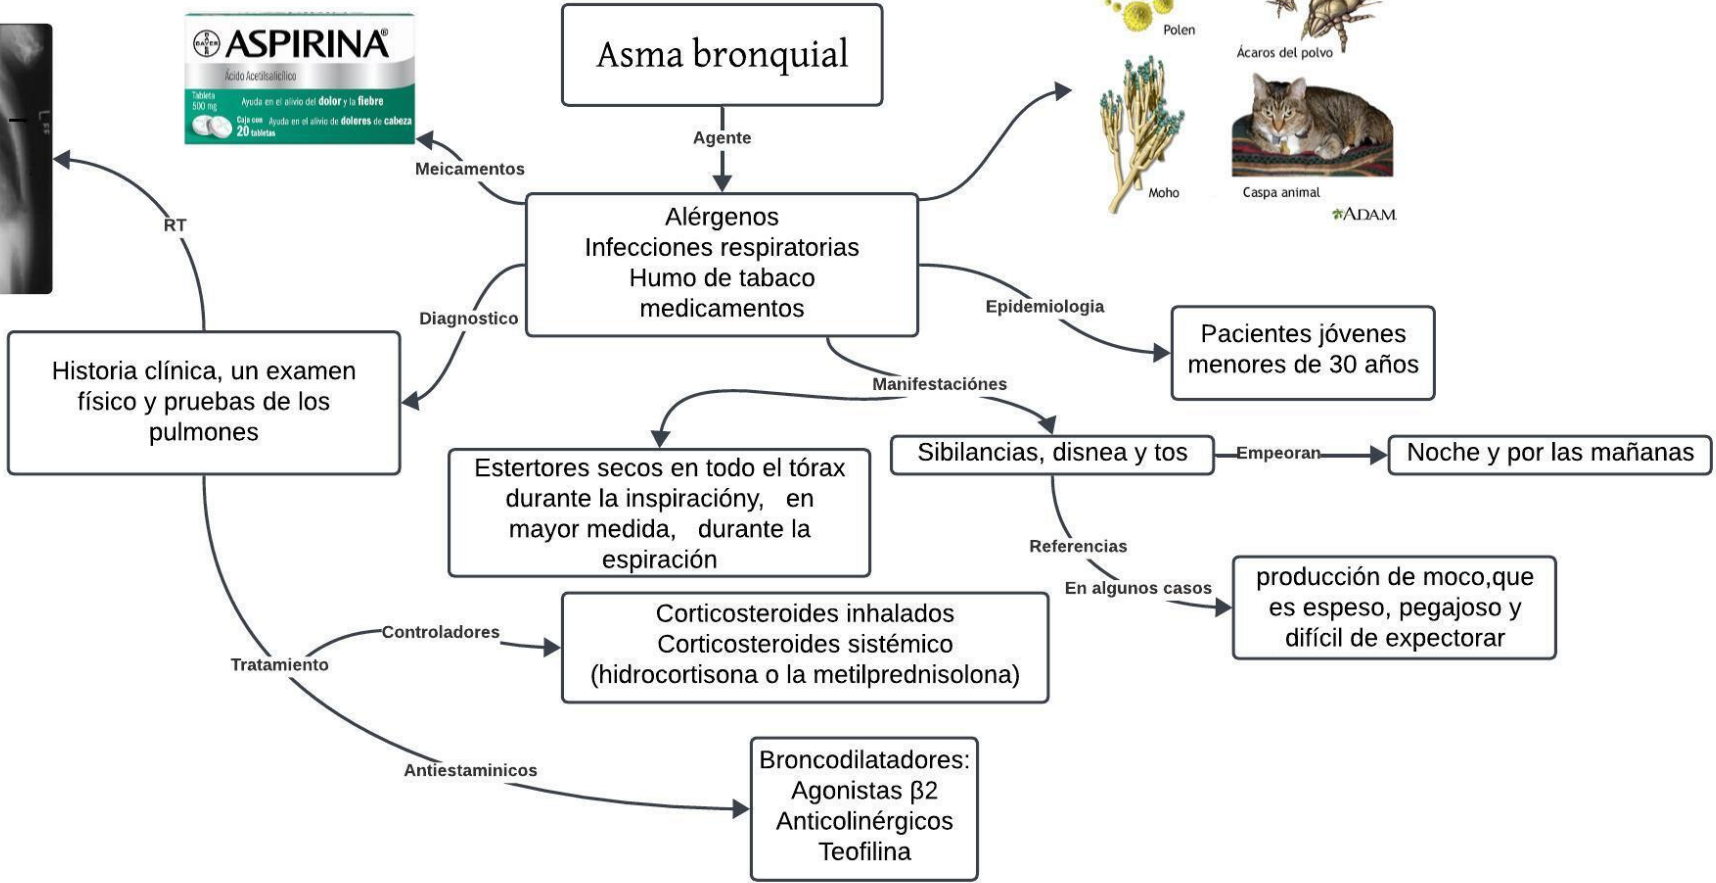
ASPIRINA®
Ácido Acetilsalicílico
Tableta 500 mg
Ayuda en el alivio del dolor y la fiebre
Caja con 20 tabletas
Ayuda en el alivio de dolores de cabeza

Asma bronquial

Agente

Meicamentos

RT

Alérgenos
Infecciones respiratorias
Humo de tabaco
medicamentos

Polen
Ácaros del polvo
Moho
Caspa animal
ADAM

Diagnostico

Epidemiologia

Pacientes jóvenes menores de 30 años

Historia clínica, un examen físico y pruebas de los pulmones

Manifestaciónes

Estertores secos en todo el tórax durante la inspiracióny, en mayor medida, durante la espiración

Sibilancias, disnea y tos

Empeoran

Noche y por las mañanas

Referencias

En algunos casos

producción de moco,que es espeso, pegajoso y difícil de expectorar

Controladores

Corticosteroides inhalados
Corticosteroides sistémico
(hidrocortisona o la metilprednisolona)

Tratamiento

Antiestaminicos

Broncodilatadores:
Agonistas β2
Anticolinérgicos
Teofilina